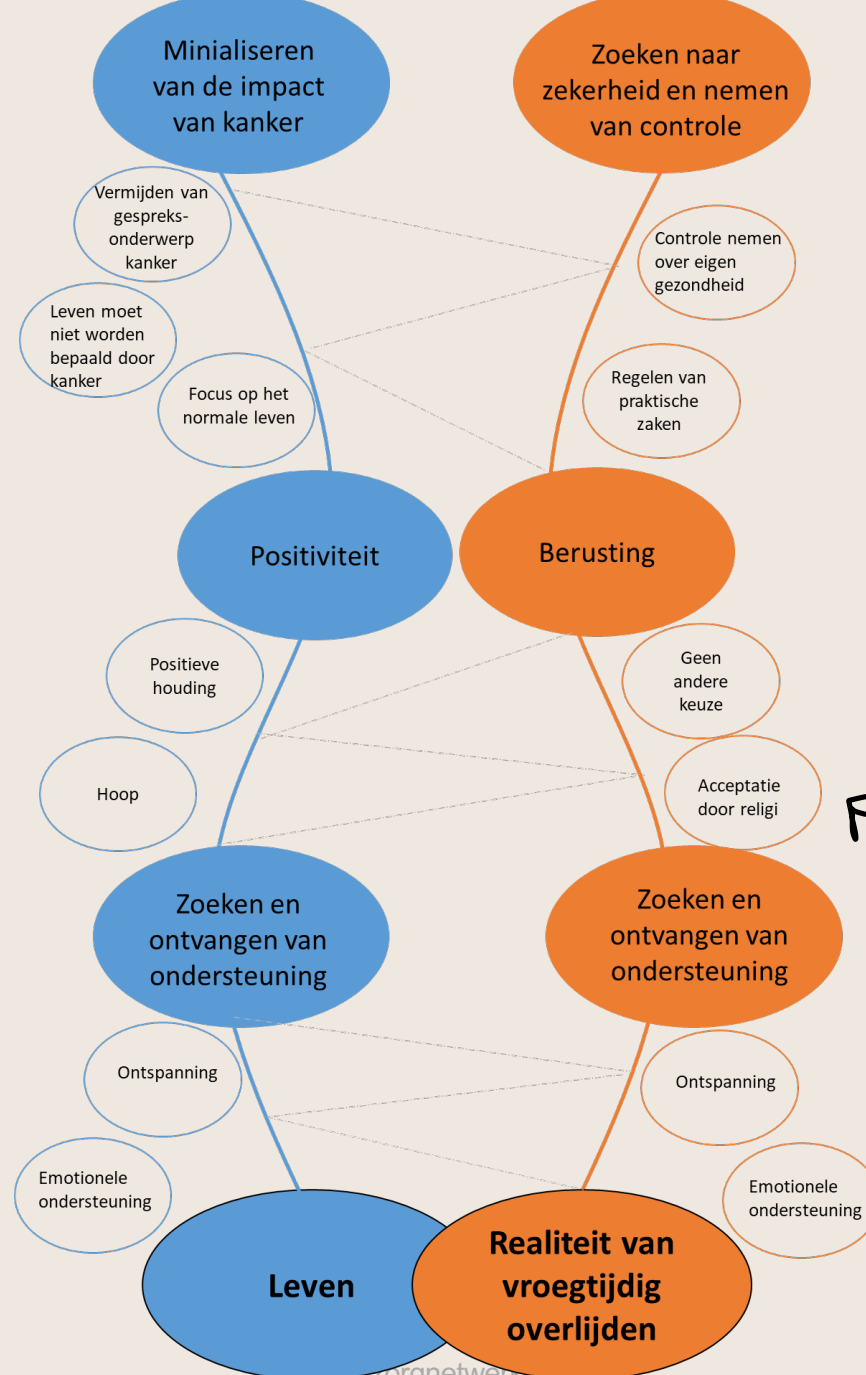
Minialiseren van de impact van kanker

Zoeken naar zekerheid en nemen van controle

Vermijden van gespreks-onderwerp kanker

Controle nemen over eigen gezondheid

Leven moet niet worden bepaald door kanker

Focus op het normale leven

Regelen van praktische zaken

Positiviteit

Berusting

Positieve houding

Geen andere keuze

Hoop

Acceptatie door religi

Zoeken en ontvangen van ondersteuning

Zoeken en ontvangen van ondersteuning

Ontspanning

Ontspanning

Emotionele ondersteuning

Emotionele ondersteuning

Leven

Realiteit van vroegtijdig overlijden

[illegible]